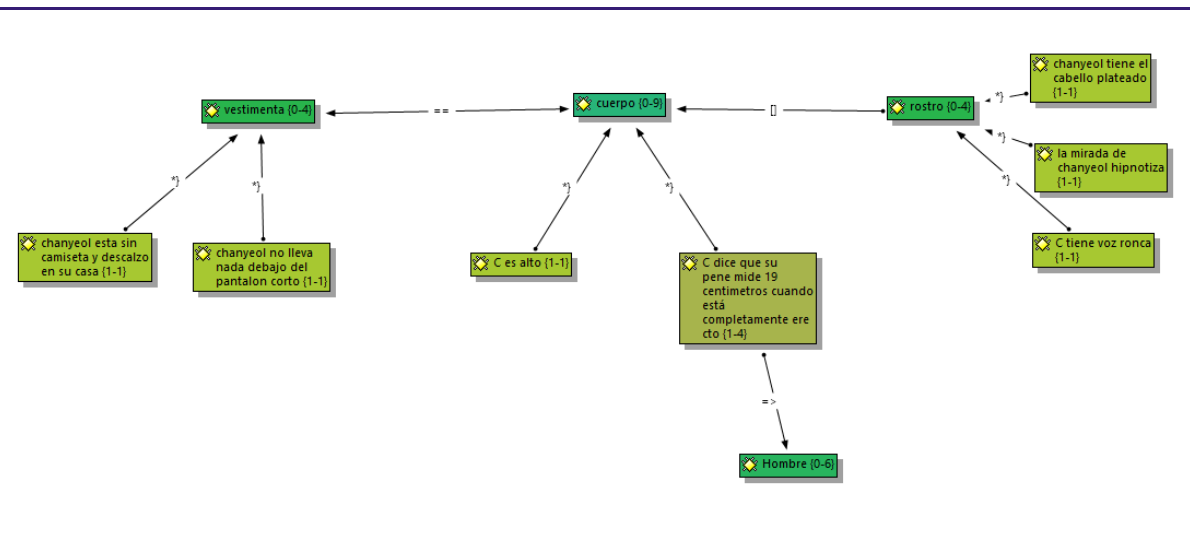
vestimenta {0-4}

==

cuerpo {0-9}

[]

rostro {0-4}

*}

chanyeol tiene el cabello plateado {1-1}

*}

la mirada de chanyeol hipnotiza {1-1}

*}

C tiene voz ronca {1-1}

*}

*}

chanyeol esta sin camiseta y descalzo en su casa {1-1}

chanyeol no lleva nada debajo del pantalon corto {1-1}

*}

*}

C es alto {1-1}

C dice que su pene mide 19 centimetros cuando está completamente ere cto {1-4}

=>

Hombre {0-6}